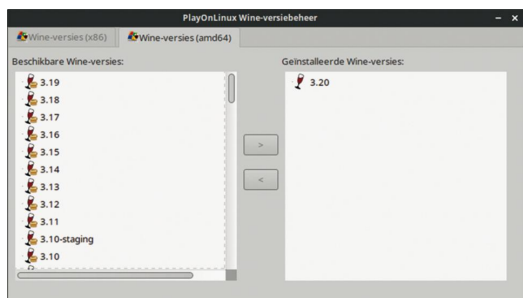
PlayOnLinux Wine-versiebeheer

Wine-versies (x86)
Wine-versies (amd64)

Beschikbare Wine-versies:
3.19
3.18
3.17
3.16
3.15
3.14
3.13
3.12
3.11
3.10-staging
3.10

>
<

Geïnstalleerde Wine-versies:
3.20